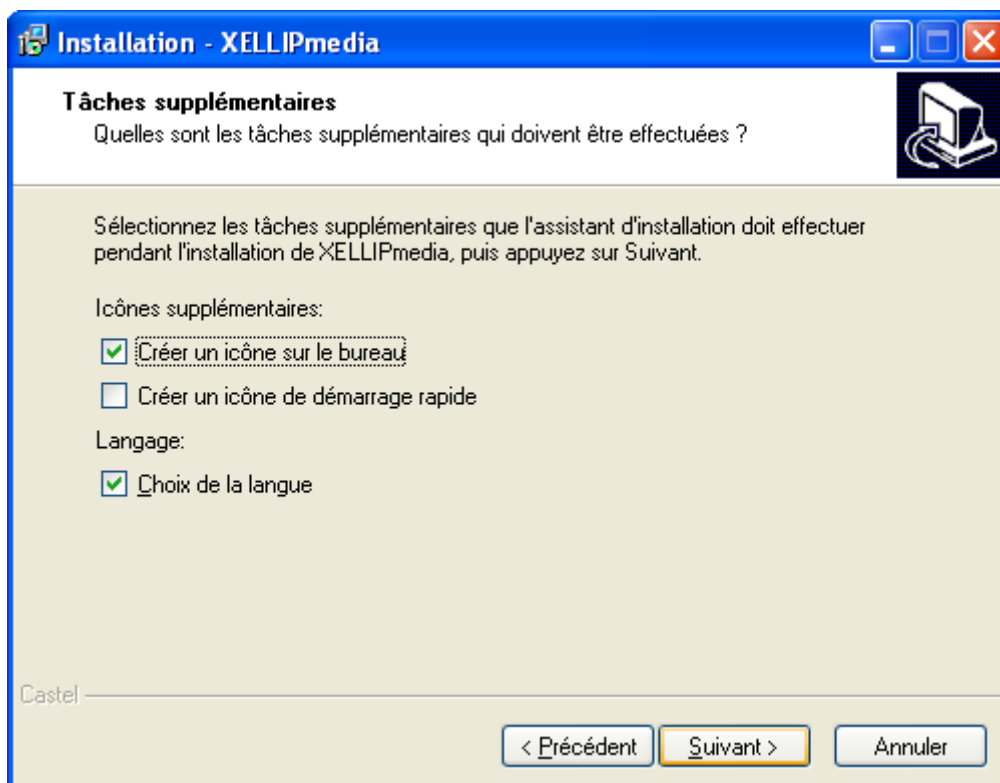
Installation - XELLIPmedia

Tâches supplémentaires
Quelles sont les tâches supplémentaires qui doivent être effectuées ?

Sélectionnez les tâches supplémentaires que l'assistant d'installation doit effectuer pendant l'installation de XELLIPmedia, puis appuyez sur Suivant.

Icônes supplémentaires:

Créer un icône sur le bureau

Créer un icône de démarrage rapide

Langage:

Choix de la langue

Castel

< Précédent

Suivant >

Annuler